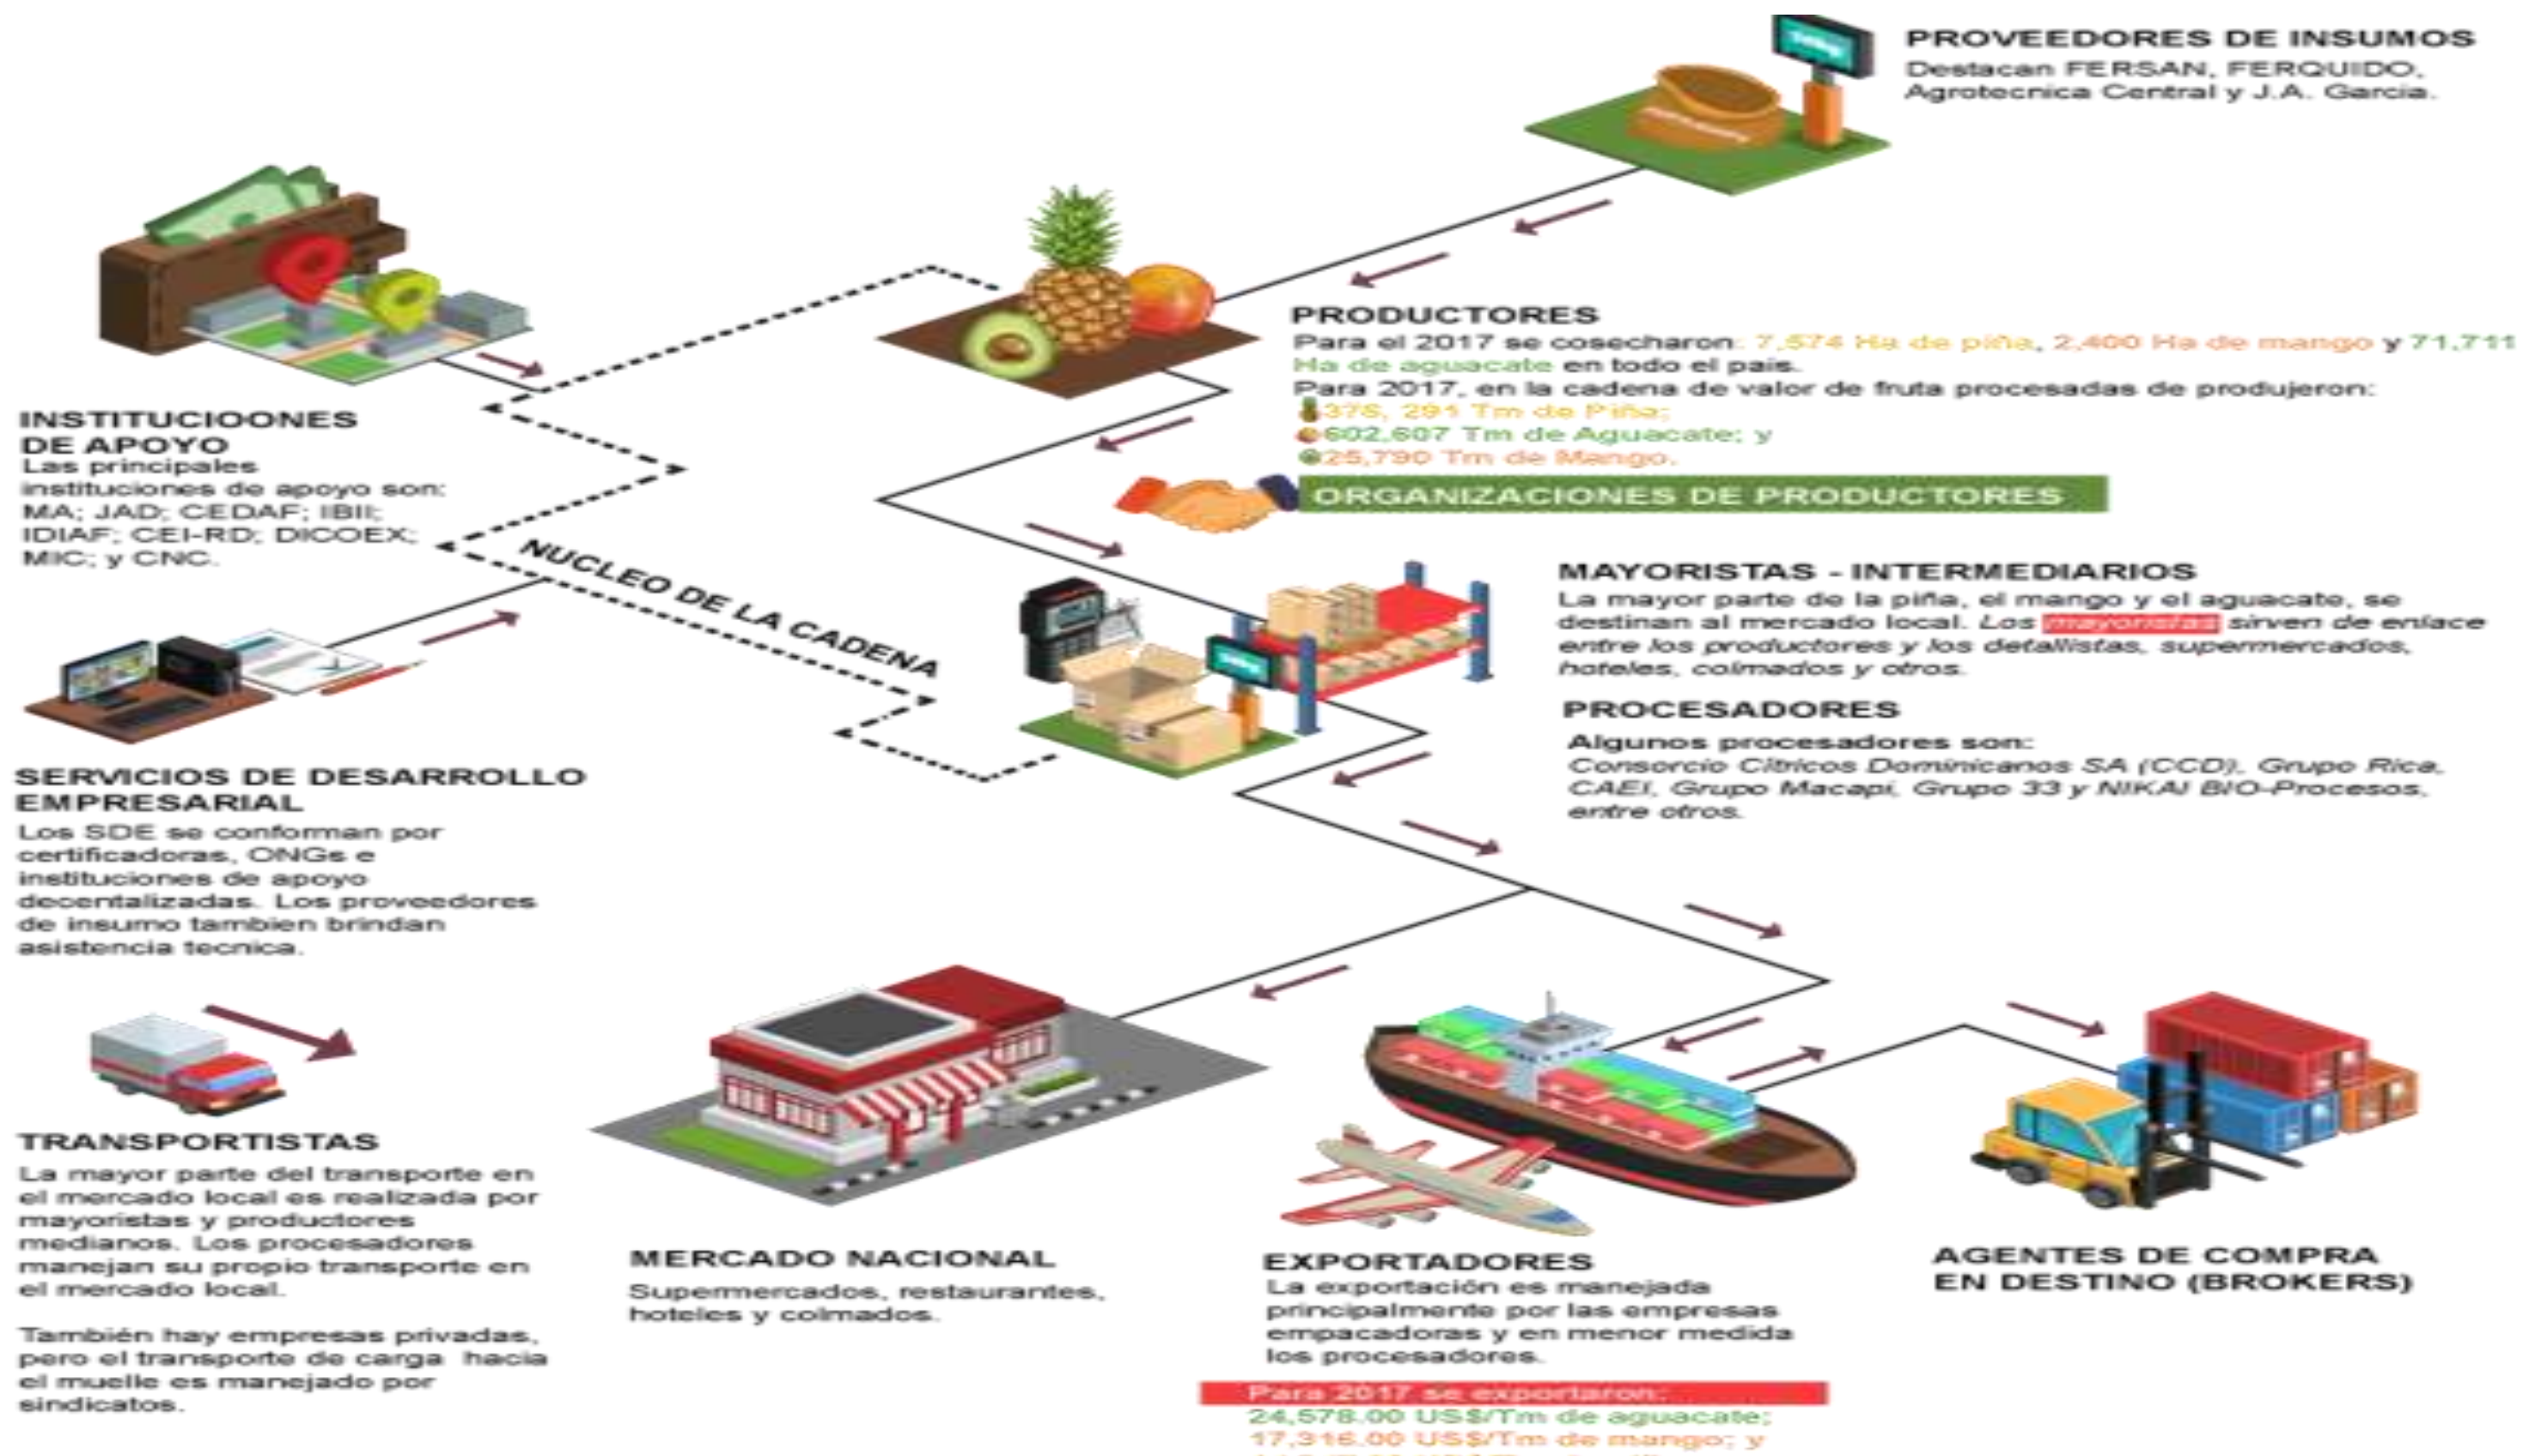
PROVEEDORES DE INSUMOS
Destacan FERSAN, FERQUIDO, Agrotecnica Central y J.A. Garcia.

INSTITUCIOONES DE APOYO
Las principales instituciones de apoyo son: MA; JAD; CEDAF; IBII; IDIAF; CEI-RD; DICOEX; MIC; y CNC.

PRODUCTORES
Para el 2017 se cosecharon: 7,574 Ha de piña, 2,400 Ha de mango y 71,711 Ha de aguacate en todo el país.
Para 2017, en la cadena de valor de fruta procesadas de produjeron:
375, 291 Tm de Piña;
602,607 Tm de Aguacate; y
25,790 Tm de Mango.

ORGANIZACIONES DE PRODUCTORES

NUCLEO DE LA CADENA

MAYORISTAS - INTERMEDIARIOS
La mayor parte de la piña, el mango y el aguacate, se destinan al mercado local. Los mayoristas sirven de enlace entre los productores y los detallistas, supermercados, hoteles, colmados y otros.

PROCESADORES
Algunos procesadores son:
Consorcio Citricos Dominicanos SA (CCD), Grupo Rica, CAEI, Grupo Macapi, Grupo 33 y NIKAI BIO-Procesos, entre otros.

SERVICIOS DE DESARROLLO EMPRESARIAL
Los SDE se conforman por certificadoras, ONGs e instituciones de apoyo decentalizadas. Los proveedores de insumo tambien brindan asistencia tecnica.

TRANSPORTISTAS
La mayor parte del transporte en el mercado local es realizada por mayoristas y productores medianos. Los procesadores manejan su propio transporte en el mercado local.

También hay empresas privadas, pero el transporte de carga hacia el muelle es manejado por sindicatos.

MERCADO NACIONAL
Supermercados, restaurantes, hoteles y colmados.

EXPORTADORES
La exportación es manejada principalmente por las empresas empacadoras y en menor medida los procesadores.
Para 2017 se exportaron:
24,578.00 US$/Tm de aguacate;
17,316.00 US$/Tm de mango; y
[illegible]

AGENTES DE COMPRA EN DESTINO (BROKERS)